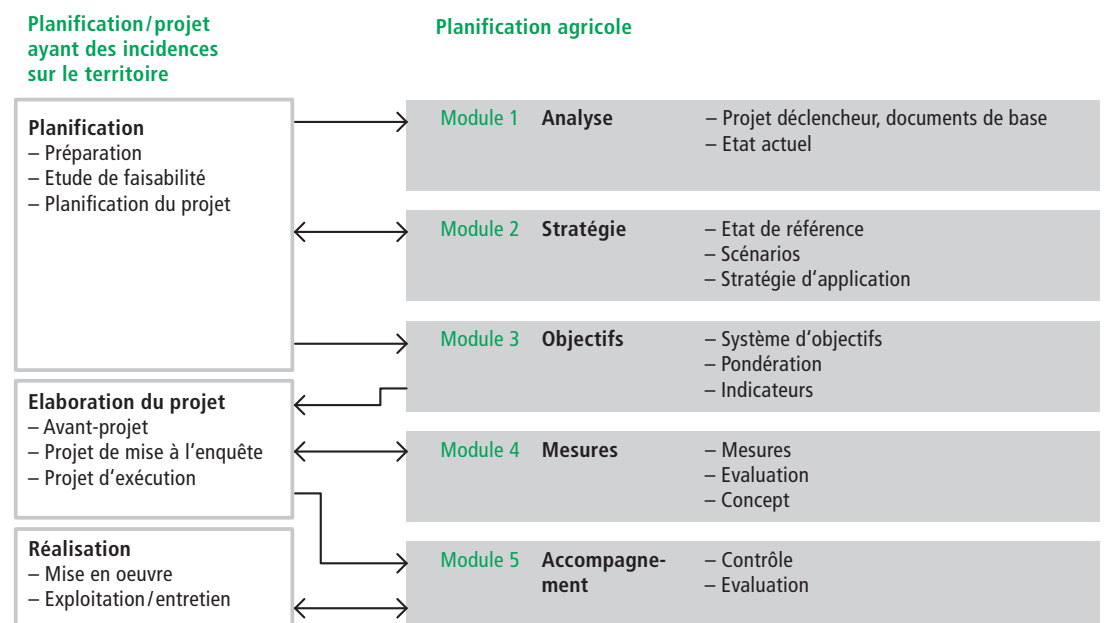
Planification/projet ayant des incidences sur le territoire

Planification
– Préparation
– Etude de faisabilité
– Planification du projet

Elaboration du projet
– Avant-projet
– Projet de mise à l'enquête
– Projet d'exécution

Réalisation
– Mise en oeuvre
– Exploitation/entretien

Planification agricole

Module 1 Analyse
– Projet déclencheur, documents de base
– Etat actuel

Module 2 Stratégie
– Etat de référence
– Scénarios
– Stratégie d'application

Module 3 Objectifs
– Système d'objectifs
– Pondération
– Indicateurs

Module 4 Mesures
– Mesures
– Evaluation
– Concept

Module 5 Accompagnement
– Contrôle
– Evaluation